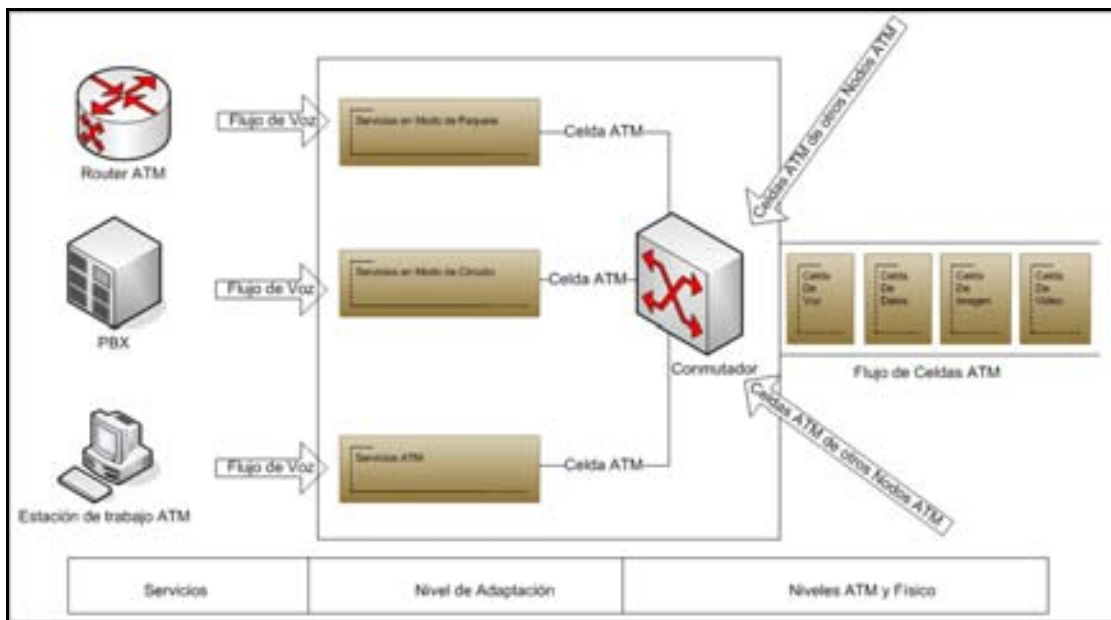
Router ATM

Flujo de Voz

Servicios en Modo de Paquete

Celda ATM

Celdas ATM de otros Nodos ATM

PBX

Flujo de Voz

Servicios en Modo de Circuito

Celda ATM

Celda De Voz

Celda De Datos

Celda De Imagen

Celda De Video

Conmutador

Flujo de Celdas ATM

Estación de trabajo ATM

Flujo de Voz

Servicios ATM

Celda ATM

Celdas ATM de otros Nodos ATM

| Servicios | Nivel de Adaptación | Niveles ATM y Físico |
|---|---|---|